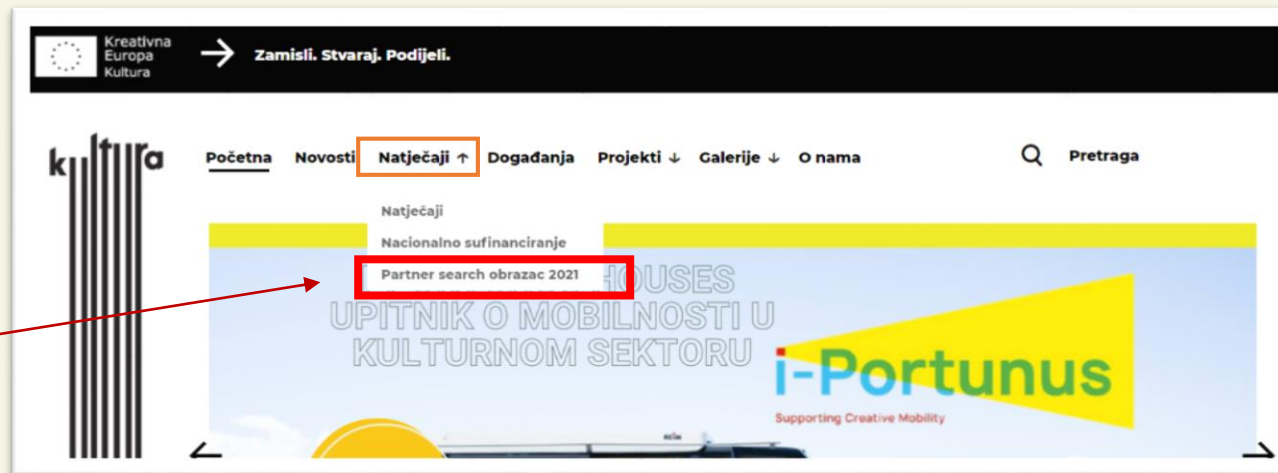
Kreativna Europa Kultura

Zamisli. Stvaraj. Podijeli.

kultura

Početna Novosti Natječaji ↑ Događanja Projekti ↓ Galerije ↓ O nama

Pretraga

Natječaji

Nacionalno sufinanciranje

Partner search obrazac 2021

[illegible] HOUSES
UPITNIK O MOBILNOSTI U KULTURNOM SEKTORU

i-Portunus
Supporting Creative Mobility